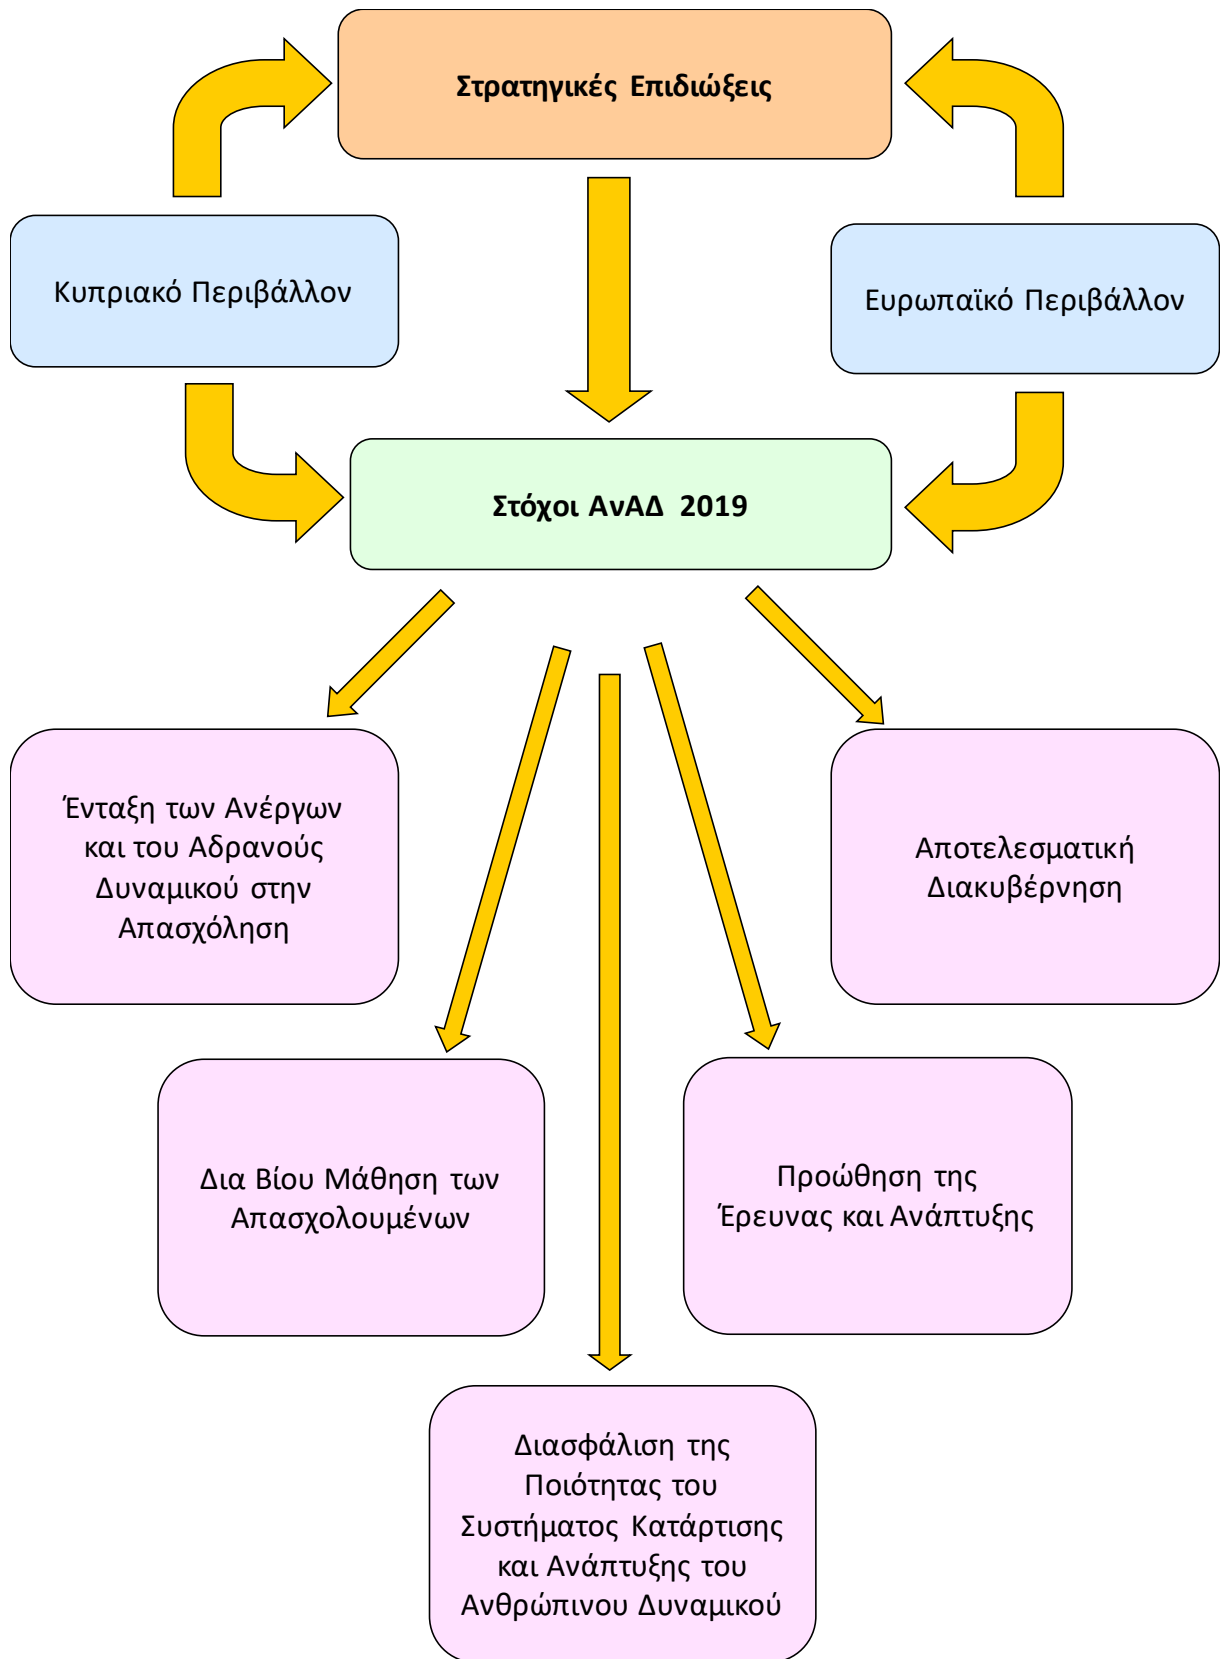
Στρατηγικές Επιδιώξεις

Κυπριακό Περιβάλλον

Ευρωπαϊκό Περιβάλλον

Στόχοι ΑνΑΔ 2019

Ένταξη των Ανέργων και του Αδρανούς Δυναμικού στην Απασχόληση

Αποτελεσματική Διακυβέρνηση

Δια Βίου Μάθηση των Απασχολουμένων

Προώθηση της Έρευνας και Ανάπτυξης

Διασφάλιση της Ποιότητας του Συστήματος Κατάρτισης και Ανάπτυξης του Ανθρώπινου Δυναμικού